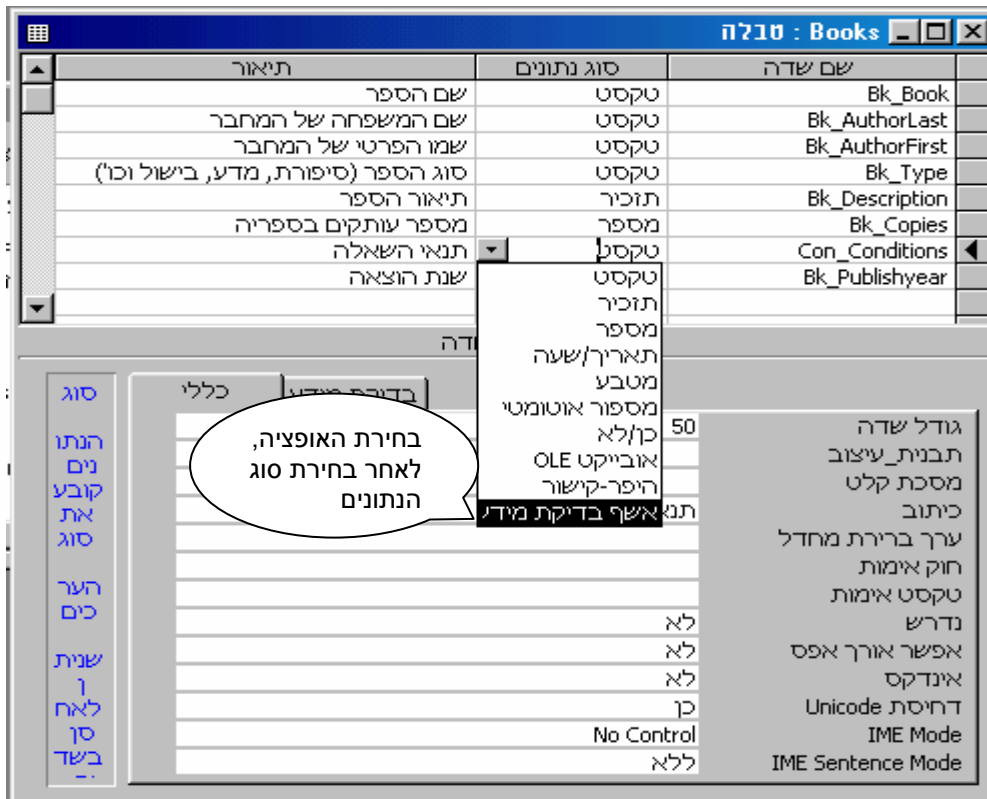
Books : טבלה

| שם שדה | סוג נתונים | תיאור |
|---|---|---|
| Bk_Book | טקסט | שם הספר |
| Bk_AuthorLast | טקסט | שם המשפחה של המחבר |
| Bk_AuthorFirst | טקסט | שמו הפרטי של המחבר |
| Bk_Type | טקסט | סוג הספר (סיפורת, מדע, בישול וכו') |
| Bk_Description | תזכיר | תיאור הספר |
| Bk_Copies | מספר | מספר עותקים בספריה |
| Con_Conditions | טקסט | תנאי השאלה |
| Bk_Publishyear | | שנת הוצאה |

טקסט
תזכיר
מספר
תאריך/שעה
מטבע
מספור אוטומטי
כן/לא
אובייקט OLE
היפר-קישור
אשף בדיקת מידע

דה

כללי
בדיקת מידע

בחירת האופציה, לאחר בחירת סוג הנתונים

| | |
|---|---|
| גודל שדה | 50 |
| תבנית_עיצוב | |
| מסכת קלט | |
| כיתוב | תנא |
| ערך ברירת מחדל | |
| חוק אימות | |
| טקסט אימות | |
| נדרש | לא |
| אפשר אורך אפס | לא |
| אינדקס | לא |
| דחיסת Unicode | כן |
| IME Mode | No Control |
| IME Sentence Mode | ללא |

סוג הנתונים קובע את סוג הערכים שנית ן לאחסן בשד